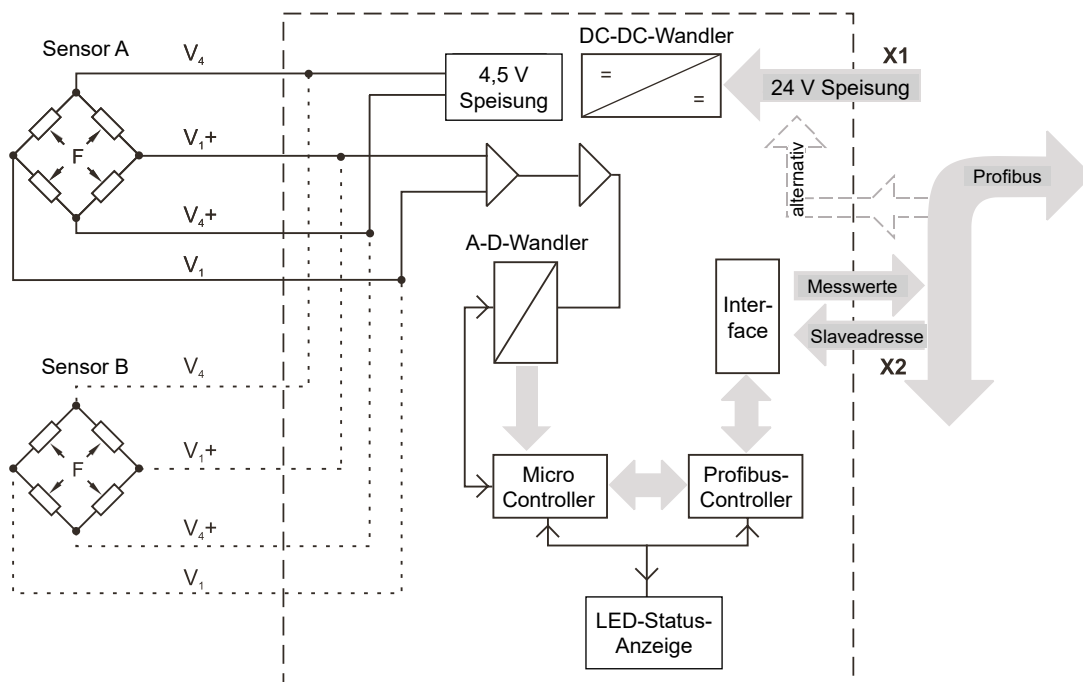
Sensor A

$V_4$

F

$V_1+$

$V_4+$

$V_1$

4,5 V Speisung

DC-DC-Wandler

=

=

X1

24 V Speisung

alternativ

Profibus

A-D-Wandler

Inter-face

Messwerte

Slaveadresse

X2

Sensor B

$V_4$

F

$V_1+$

$V_4+$

$V_1$

Micro Controller

Profibus-Controller

LED-Status-Anzeige